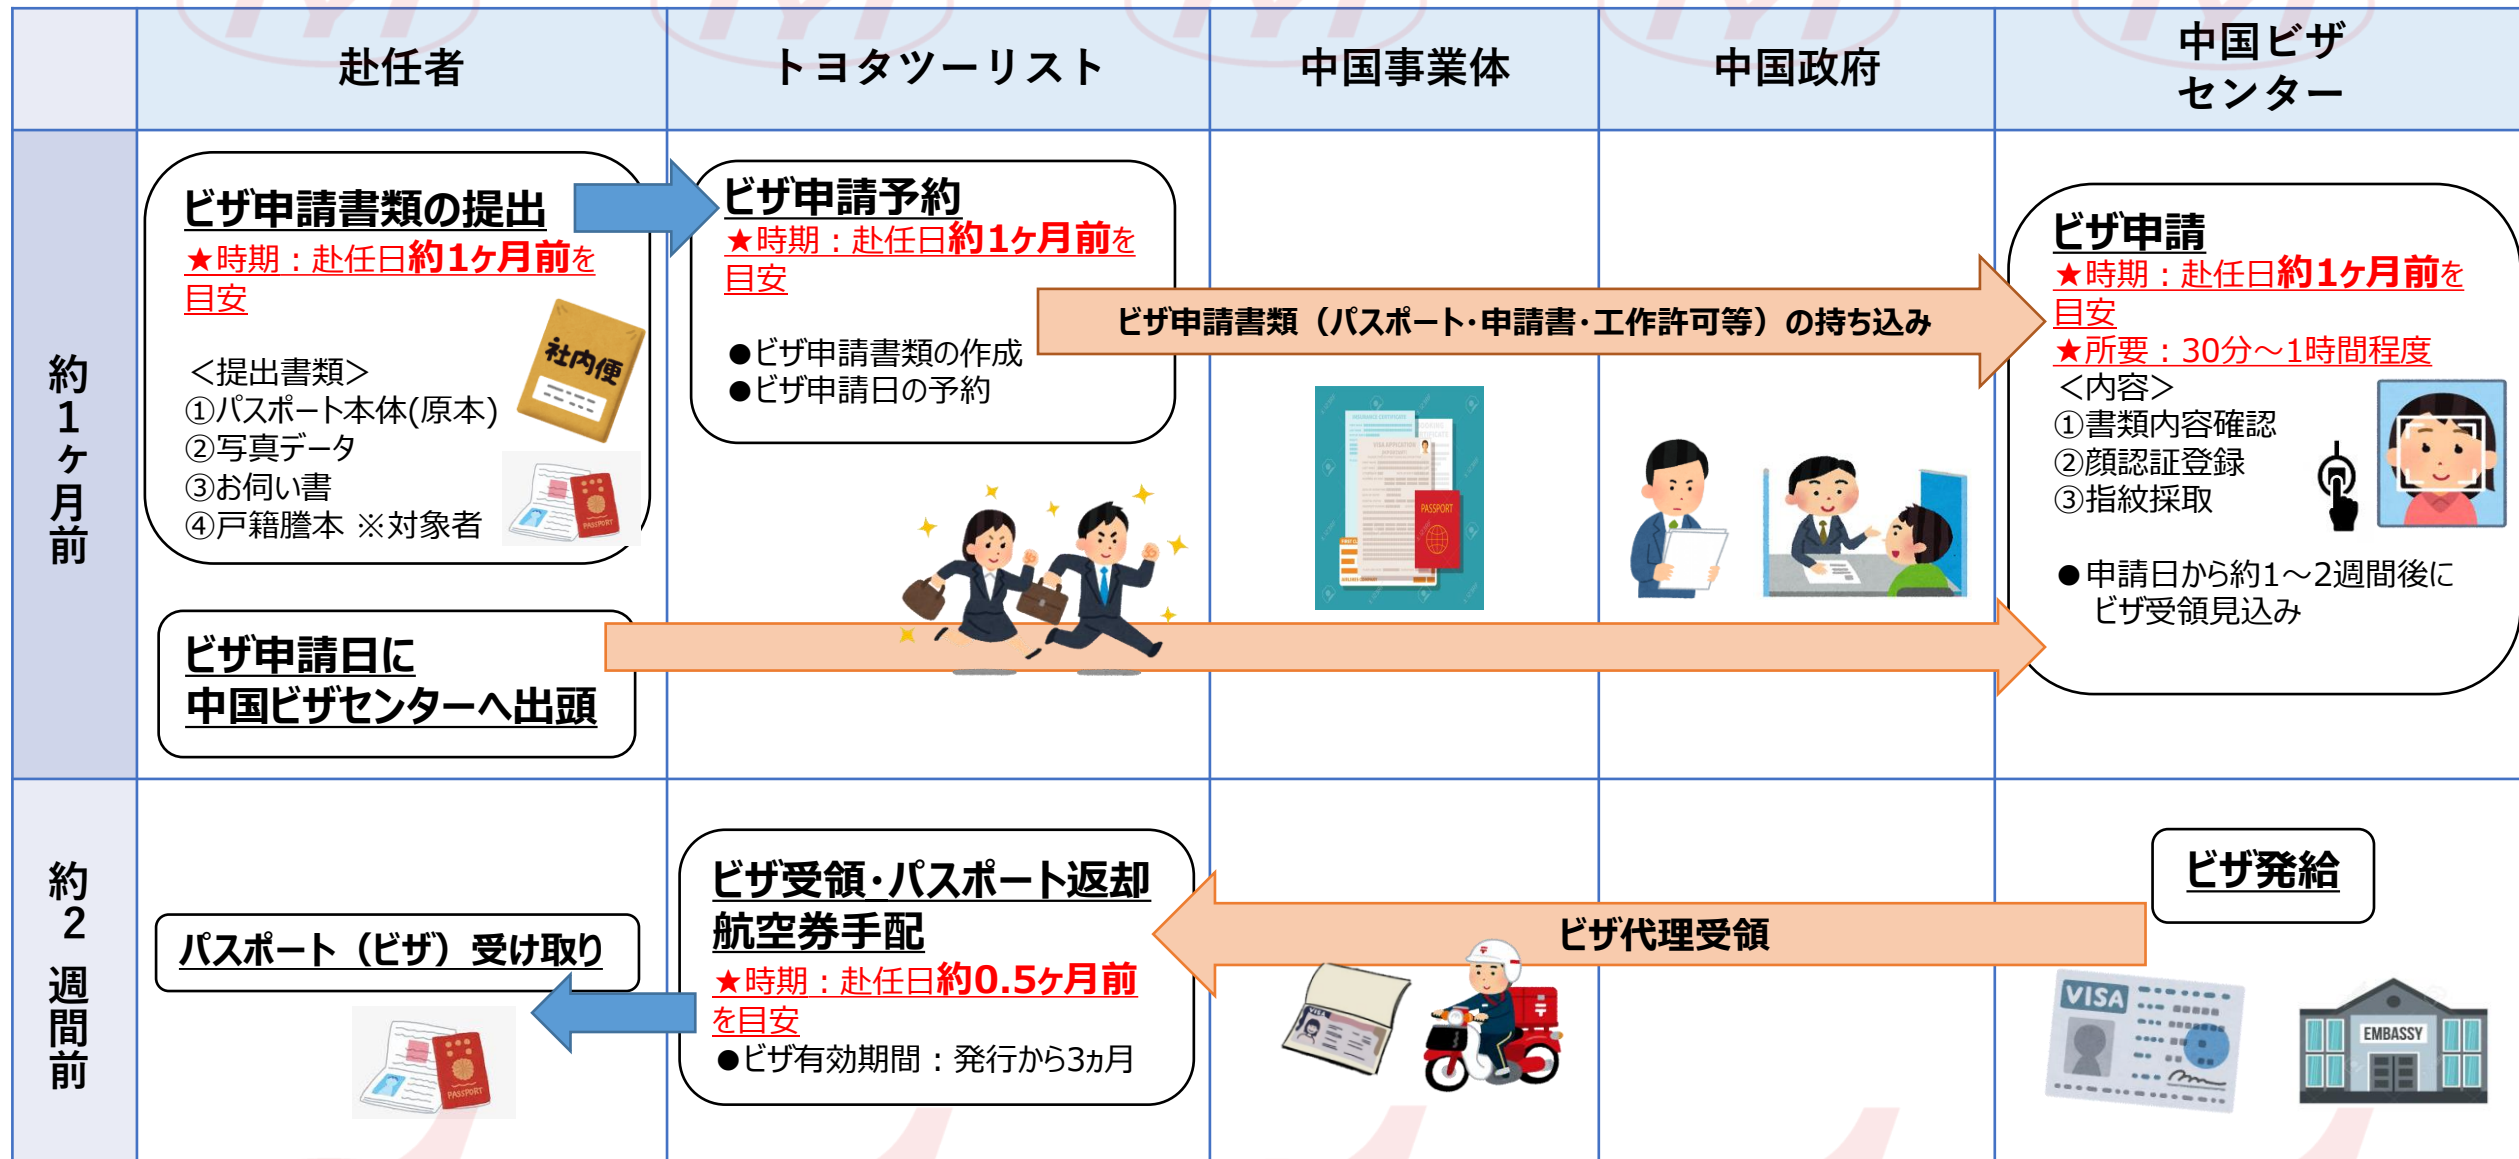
| | 赴任者 | トヨタツーリスト | 中国事業体 | 中国政府 | 中国ビザセンター |
|---|---|---|---|---|---|
| 約1ヶ月前 | ビザ申請書類の提出<br>★時期：赴任日約1ヶ月前を目安<br>＜提出書類＞<br>①パスポート本体(原本)<br>②写真データ<br>③お伺い書<br>④戸籍謄本 ※対象者<br>社内便<br><br>ビザ申請日に中国ビザセンターへ出頭 | ビザ申請予約<br>★時期：赴任日約1ヶ月前を目安<br>●ビザ申請書類の作成<br>●ビザ申請日の予約 | ビザ申請書類（パスポート･申請書･工作許可等）の持ち込み<br>PASSPORT | | ビザ申請<br>★時期：赴任日約1ヶ月前を目安<br>★所要：30分～1時間程度<br>＜内容＞<br>①書類内容確認<br>②顔認証登録<br>③指紋採取<br>●申請日から約1～2週間後にビザ受領見込み |
| 約2週間前 | パスポート（ビザ）受け取り<br>PASSPORT | ビザ受領･パスポート返却<br>航空券手配<br>★時期：赴任日約0.5ヶ月前を目安<br>●ビザ有効期間：発行から3ヵ月 | ビザ代理受領 | | ビザ発給<br>VISA<br>EMBASSY |